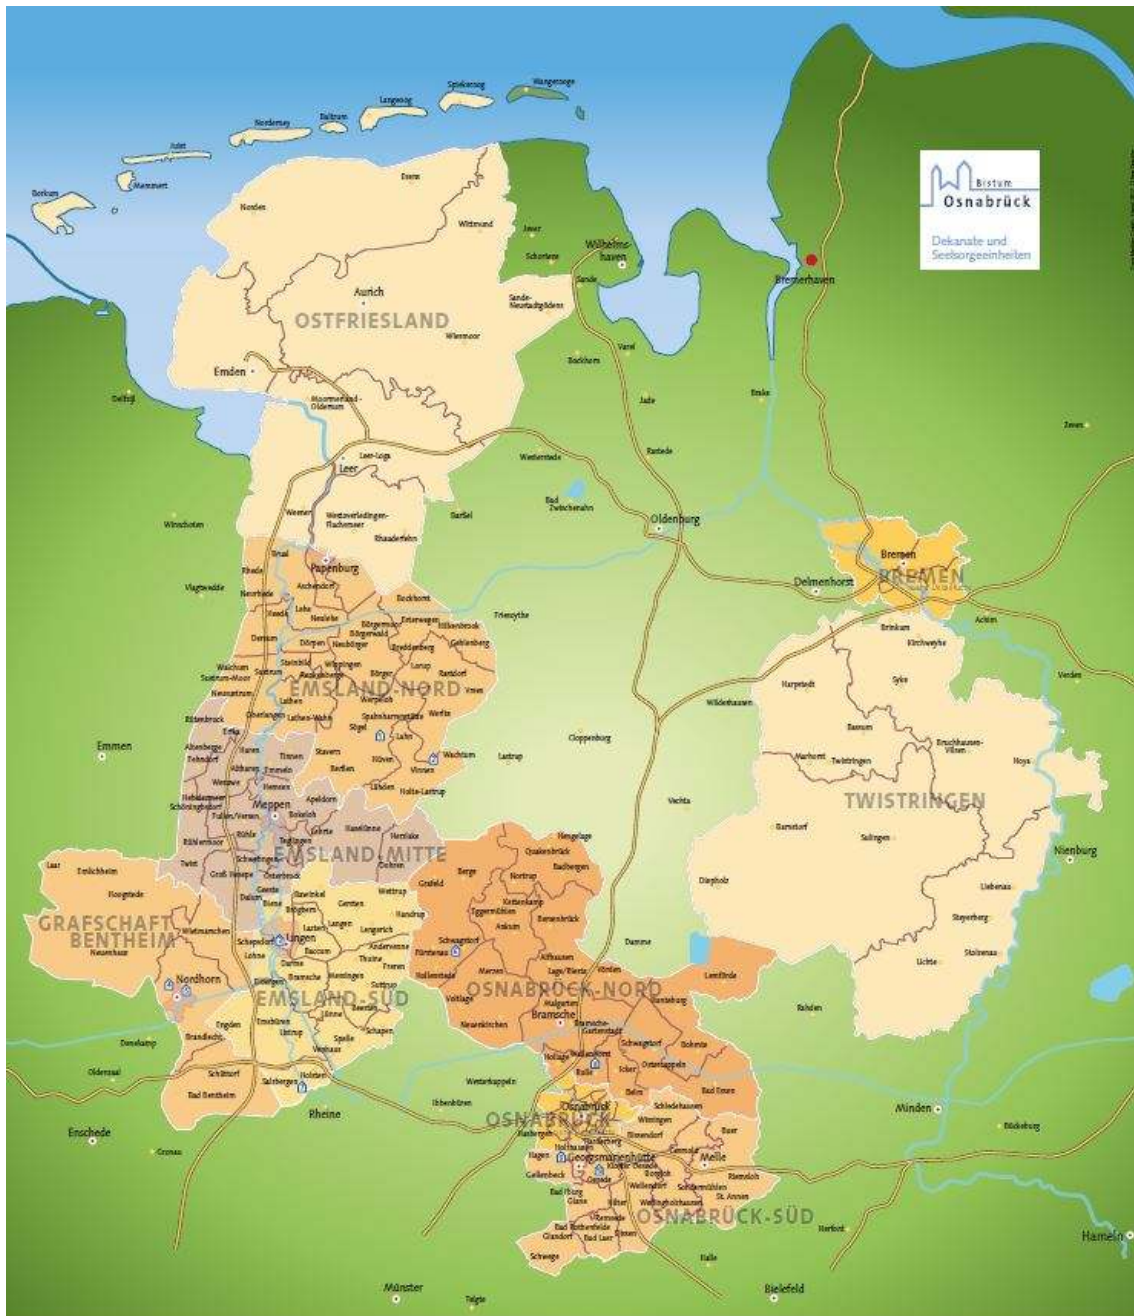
Bistum
Osnabrück

Dekanate und
Seelsorgeeinheiten

Wangerooge
Spiekeroog
Langeoog
Baltrum
Norderney
Juist
Memmert
Borkum

Esens
Norden
Wittmund
Jever
Schortens
Wilhelmshaven
Sande
Aurich
Sande-Neustadtgödens
Wiesmoor
OSTFRIESLAND
Emden
Delfzijl
Moormerland-Oldersum
Leer-Loga
Leer
Weener
Westoverledingen-Flachsmeer
Rhauderfehn
Winschoten
Bremerhaven
Varel
Bockhorn
Jade
Brake
Rastede
Westerstede
Bad Zwischenahn
Barßel
Oldenburg
Zeven
Bremen
BREMEN
Delmenhorst
Achim
Verden
Brinkum
Kirchweyhe
Syke
Harpstedt
Bassum
Wildeshausen
Bruchhausen-Vilsen
Hoya
Marhorst
Twistringen
TWISTRINGEN
Barnstorf
Sulingen
Diepholz
Nienburg
Liebenau
Steyerberg
Stolzenau
Lichte
Papenburg
Aschendorf
Rhede
Vlagtwedde
Neurhede
Heede
Lehe
Neulehe
Bockhorst
Esterwegen
Börgermoor
Surwold
Börgerwald
Neubörger
Breddenberg
Hilkenbrock
Gehlenberg
Friesoythe
Dersum
Dörpen
Walchum
Sustrum-Moor
Steinbild
Wippingen
Rastdorf
Lorup
Börger
Neusustrum
Werpeloh
Lathen
EMSLAND-NORD
Vrees
Lathen-Wahn
Spahnharrenstätte
Werlte
Oberlangen
Sögel
Lahn
Bittenbrock
Emmen
Haren
Tinnen
Stavern
Wachtum
Lastrup
Cloppenburg
Altenberge
Rütenbrock
Bockholte
Hüven
Vinnen
Lähden
Holte-Lastrup
Meppen
Apeldorn
Bokeloh
Versen
Hemsen
Schöninghsdorf
Fullen/Versen
Vechta
Herzlake
Haselünne
Lehrte
Dohren
EMSLAND-MITTE
Twist
Groß Hesepe
Schwefingen
Osterbrock
Emlichheim
Laar
Hoogstede
Geeste
Dalum
Biene
Bawinkel
Gersten
Wettrup
Handrup
Berge
Quakenbrück
Badbergen
Nortrup
Essen
Grafeld
Hengelage
GRAFSCHAFT BENTHEIM
Wietmarschen
Neuenhaus
Lingen
Langen
Lengerich
Andervenne
Thuine
Freren
Beesten
Schapen
Baccum
Bramsche
Messingen
Spelle
Venhaus
Schepsdorf
Lohne
Emsbüren
Nordhorn
EMSLAND-SÜD
Engden
Brandlecht
Leschede
Holsten
Salzbergen
Schüttorf
Bad Bentheim
Rheine
Denekamp
Oldenzaal
Enschede
Gronau
Ankum
Bersenbrück
Eggermühlen
Kettenkamp
Schwagstorf
Fürstenau
Merzen
Alfhausen
Lage/Rieste
Vörden
Voltlage
Hollenstede
Neuenkirchen
Damme
Lemförde
OSNABRÜCK-NORD
Malgarten
Bramsche
Engter
Rahden
Hollage
Wallenhorst
Rulle
Schwagstorf
Bohmte
Ostercappeln
Venne
Bad Essen
Westerkappeln
Ibbenbüren
Belm
Schledehausen
OSNABRÜCK
Osnabrück
Hasbergen
Wissingen
Bissendorf
Holzhausen
Georgsmarienhütte
Hagen
Gellenbeck
Oesede
Buer
Melle
Riemsloh
Gesmold
St. Annen
Bad Iburg
Glane
Hilter
Wellingholzhausen
Bad Rothenfelde
Dissen
Glandorf
Bad Laer
Schwege
OSNABRÜCK-SÜD
Minden
Bückeburg
Herford
Hameln
Halle
Bielefeld
Münster
Telgte